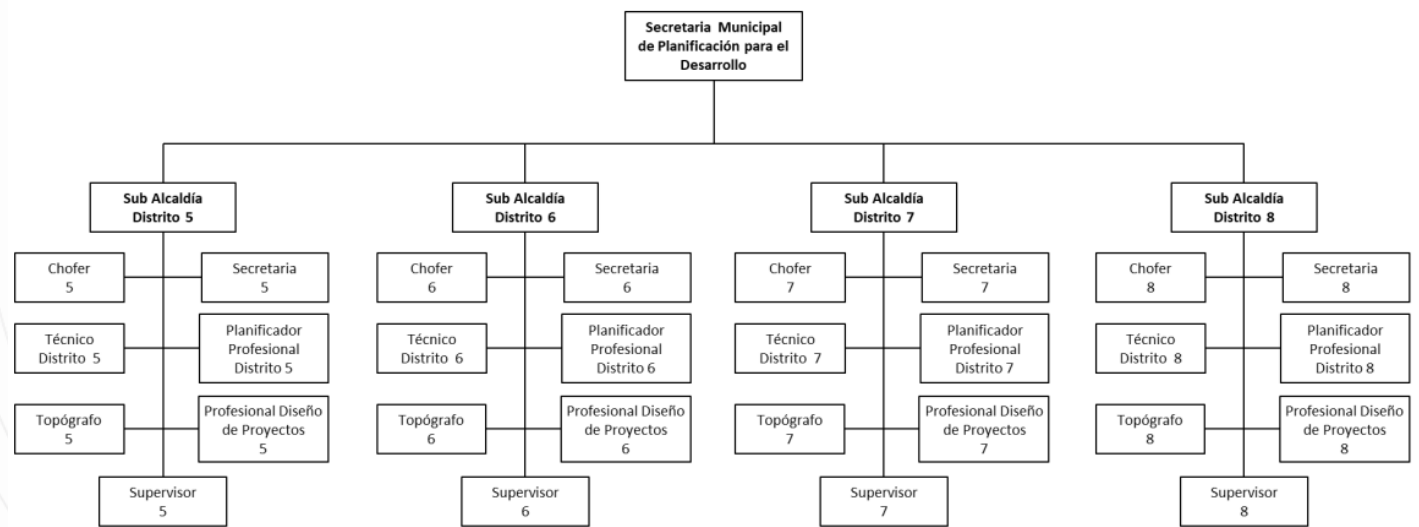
Secretaria Municipal de Planificación para el Desarrollo

Sub Alcaldía Distrito 5

Chofer 5

Secretaria 5

Técnico Distrito 5

Planificador Profesional Distrito 5

Topógrafo 5

Profesional Diseño de Proyectos 5

Supervisor 5

Sub Alcaldía Distrito 6

Chofer 6

Secretaria 6

Técnico Distrito 6

Planificador Profesional Distrito 6

Topógrafo 6

Profesional Diseño de Proyectos 6

Supervisor 6

Sub Alcaldía Distrito 7

Chofer 7

Secretaria 7

Técnico Distrito 7

Planificador Profesional Distrito 7

Topógrafo 7

Profesional Diseño de Proyectos 7

Supervisor 7

Sub Alcaldía Distrito 8

Chofer 8

Secretaria 8

Técnico Distrito 8

Planificador Profesional Distrito 8

Topógrafo 8

Profesional Diseño de Proyectos 8

Supervisor 8